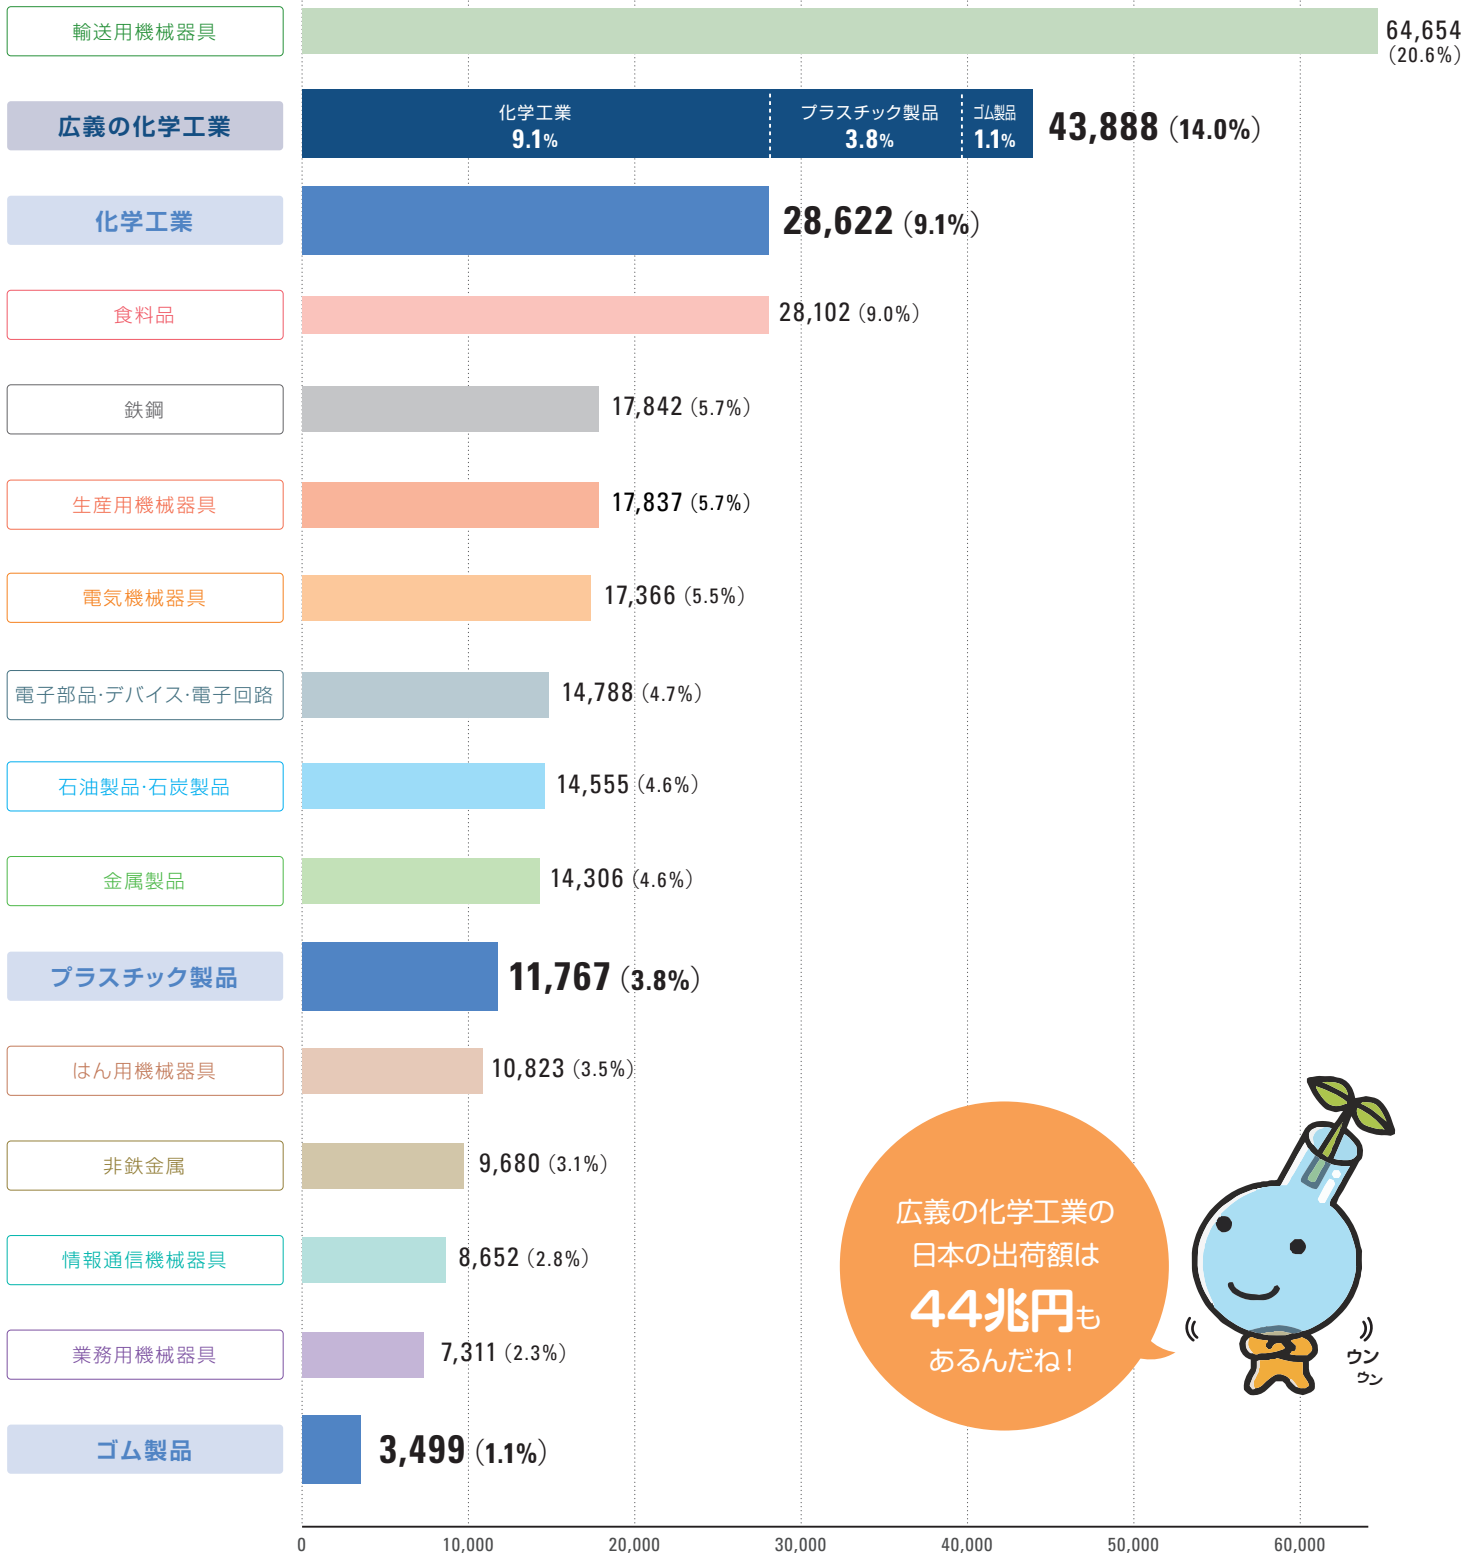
輸送用機械器具
64,654 (20.6%)

広義の化学工業
化学工業 9.1%
プラスチック製品 3.8%
ゴム製品 1.1%
43,888 (14.0%)

化学工業
28,622 (9.1%)

食料品
28,102 (9.0%)

鉄鋼
17,842 (5.7%)

生産用機械器具
17,837 (5.7%)

電気機械器具
17,366 (5.5%)

電子部品·デバイス·電子回路
14,788 (4.7%)

石油製品·石炭製品
14,555 (4.6%)

金属製品
14,306 (4.6%)

プラスチック製品
11,767 (3.8%)

はん用機械器具
10,823 (3.5%)

非鉄金属
9,680 (3.1%)

情報通信機械器具
8,652 (2.8%)

業務用機械器具
7,311 (2.3%)

ゴム製品
3,499 (1.1%)

広義の化学工業の日本の出荷額は44兆円もあるんだね!

ウン ウン

0
10,000
20,000
30,000
40,000
50,000
60,000